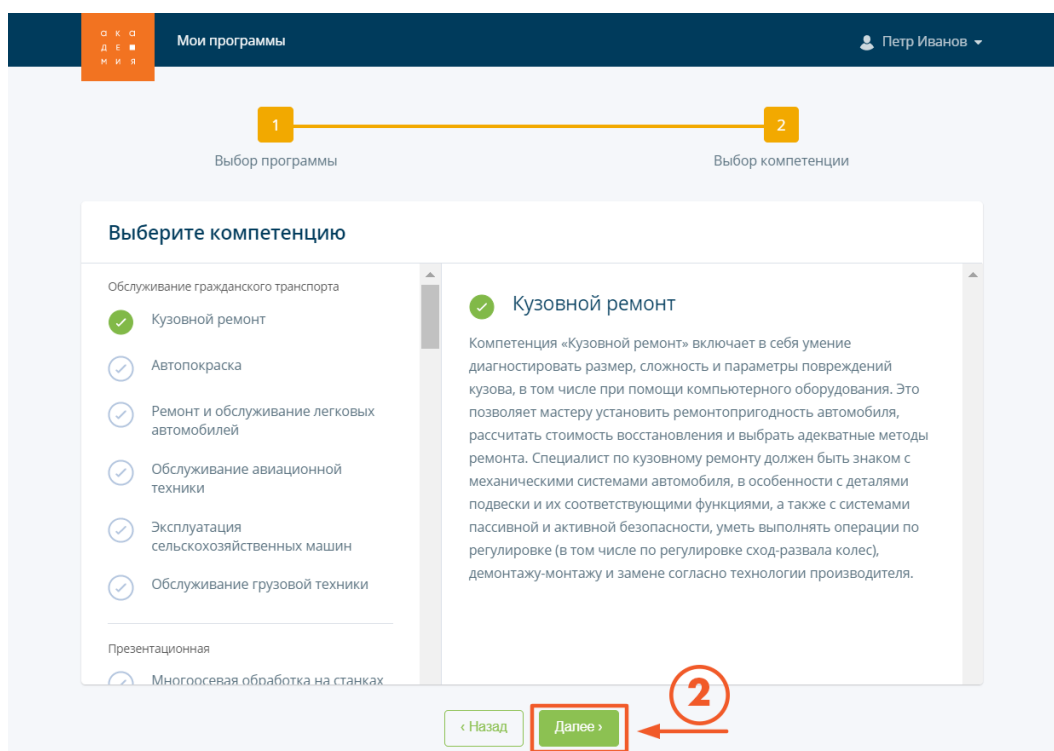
а к а
д е ■
м и я

Мои программы

Петр Иванов

1
Выбор программы

2
Выбор компетенции

Выберите компетенцию

Обслуживание гражданского транспорта

Кузовной ремонт

Автопокраска

Ремонт и обслуживание легковых автомобилей

Обслуживание авиационной техники

Эксплуатация сельскохозяйственных машин

Обслуживание грузовой техники

Презентационная

Многоосевая обработка на станках

Кузовной ремонт

Компетенция «Кузовной ремонт» включает в себя умение диагностировать размер, сложность и параметры повреждений кузова, в том числе при помощи компьютерного оборудования. Это позволяет мастеру установить ремонтопригодность автомобиля, рассчитать стоимость восстановления и выбрать адекватные методы ремонта. Специалист по кузовному ремонту должен быть знаком с механическими системами автомобиля, в особенности с деталями подвески и их соответствующими функциями, а также с системами пассивной и активной безопасности, уметь выполнять операции по регулировке (в том числе по регулировке сход-развала колес), демонтажу-монтажу и замене согласно технологии производителя.

2

‹ Назад

Далее ›